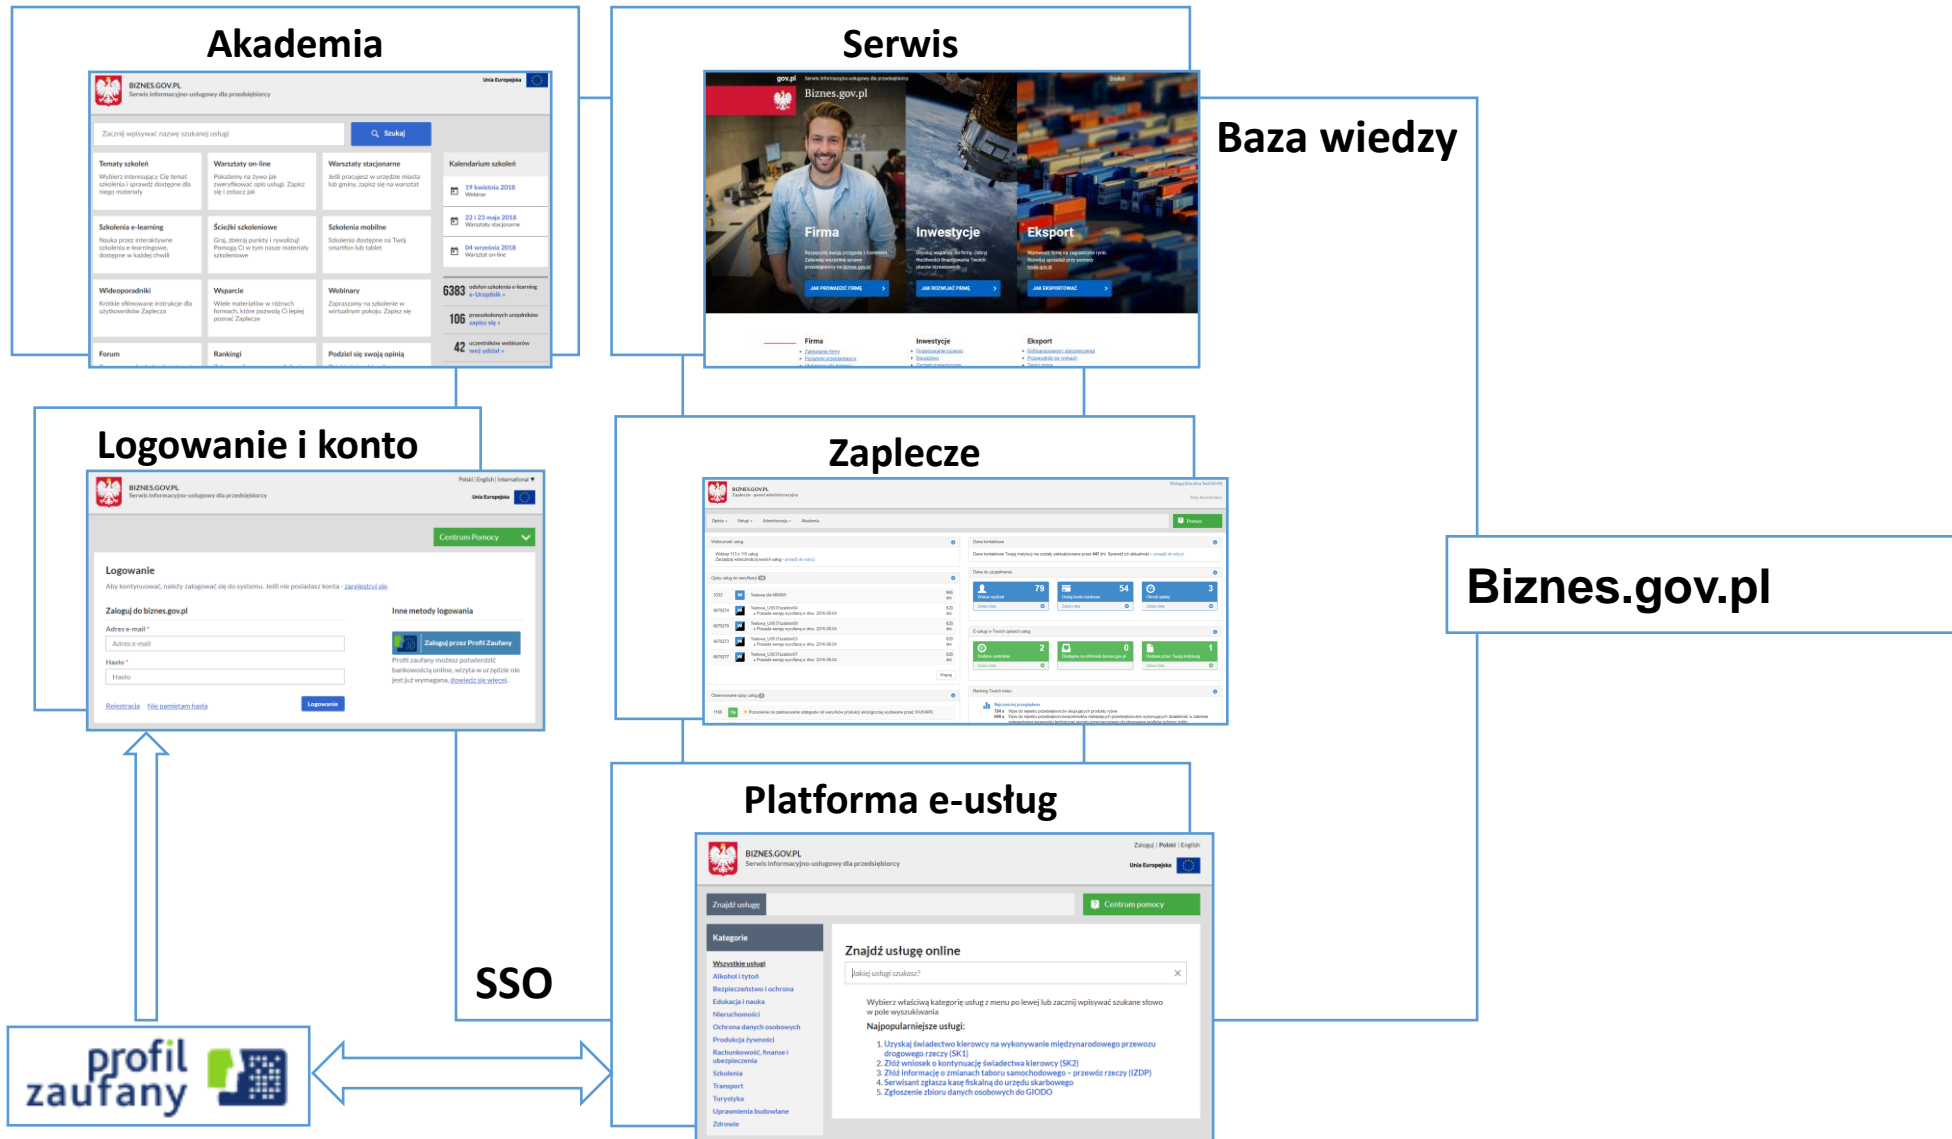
Akademia

BIZNES.GOV.PL
Serwis informacyjno-usługowy dla przedsiębiorcy
Unia Europejska

Zacznij wpisywać nazwę szukanej usługi
Szukaj

Tematy szkoleń
Wybierz interesujący Cię temat szkolenia i sprawdź dostępne dla niego materiały

Warsztaty on-line
Pokażemy na żywo jak zweryfikować opis usługi. Zapisz się i zobacz jak

Warsztaty stacjonarne
Jeśli pracujesz w urzędzie miasta lub gminy, zapisz się na warsztat

Kalendarium szkoleń
19 kwietnia 2018
Webinar
22 i 23 maja 2018
Warsztaty stacjonarne
04 września 2018
Warsztat on-line

Szkolenia e-learning
Nauka przez interaktywne szkolenia e-learningowe, dostępne w każdej chwili

Ścieżki szkoleniowe
Graj, zbieraj punkty i rywalizuj! Pomogą Ci w tym nasze materiały szkoleniowe

Szkolenia mobilne
Szkolenia dostępne na Twój smartfon lub tablet

Wideoporadniki
Krótkie sfilmowane instrukcje dla użytkowników Zaplecza

Wsparcie
Wiele materiałów w różnych formach, które pozwolą Ci lepiej poznać Zaplecze

Webinary
Zapraszamy na szkolenie w wirtualnym pokoju. Zapisz się

6383 odsłon szkolenia e-learning e-Urzędnik »
106 przeszkolonych urzędników zapisz się »
42 uczestników webinarów weź udział »

Forum
Rankingi
Podziel się swoją opinią

Serwis

gov.pl
Biznes.gov.pl
Firma
Inwestycje
Eksport
JAK PROWADZIĆ FIRMĘ
JAK ROZWIJAĆ FIRMĘ
JAK EKSPORTOWAĆ
Firma
Inwestycje
Eksport

Baza wiedzy

Logowanie i konto

Polski | English | International
BIZNES.GOV.PL
Serwis informacyjno-usługowy dla przedsiębiorcy
Unia Europejska
Centrum Pomocy

Logowanie
Aby kontynuować, należy zalogować się do systemu. Jeśli nie posiadasz konta - zarejestruj się.

Zaloguj do biznes.gov.pl
Adres e-mail *
Adres e-mail
Hasło *
Hasło
Rejestracja
Nie pamiętam hasła
Logowanie

Inne metody logowania
Zaloguj przez Profil Zaufany
Profil zaufany możesz potwierdzić bankowością online, wizyta w urzędzie nie jest już wymagana, dowiedz się więcej.

Zaplecze

BIZNES.GOV.PL
Zaplecze - panel administracyjny
Pomoc

Biznes.gov.pl

Platforma e-usług

BIZNES.GOV.PL
Serwis informacyjno-usługowy dla przedsiębiorcy
Zaloguj | Polski | English
Unia Europejska
Znajdź usługę
Centrum pomocy

Kategorie
Wszystkie usługi
Alkohol i tytoń
Bezpieczeństwo i ochrona
Edukacja i nauka
Nieruchomości
Ochrona danych osobowych
Produkcja żywności
Rachunkowość, finanse i ubezpieczenia
Szkolenia
Transport
Turystyka
Uprawnienia budowlane
Zdrowie

Znajdź usługę online
Jakiej usługi szukasz?
Wybierz właściwą kategorię usług z menu po lewej lub zacznij wpisywać szukane słowo w pole wyszukiwania
Najpopularniejsze usługi:
1. Uzyskaj świadectwo kierowcy na wykonywanie międzynarodowego przewozu drogowego rzeczy (SK1)
2. Złóż wniosek o kontynuację świadectwa kierowcy (SK2)
3. Złóż informacje o zmianach taboru samochodowego – przewóz rzeczy (IZDP)
4. Serwisant zgłasza kasę fiskalną do urzędu skarbowego
5. Zgłoszenie zbioru danych osobowych do GIODO

SSO

profil zaufany